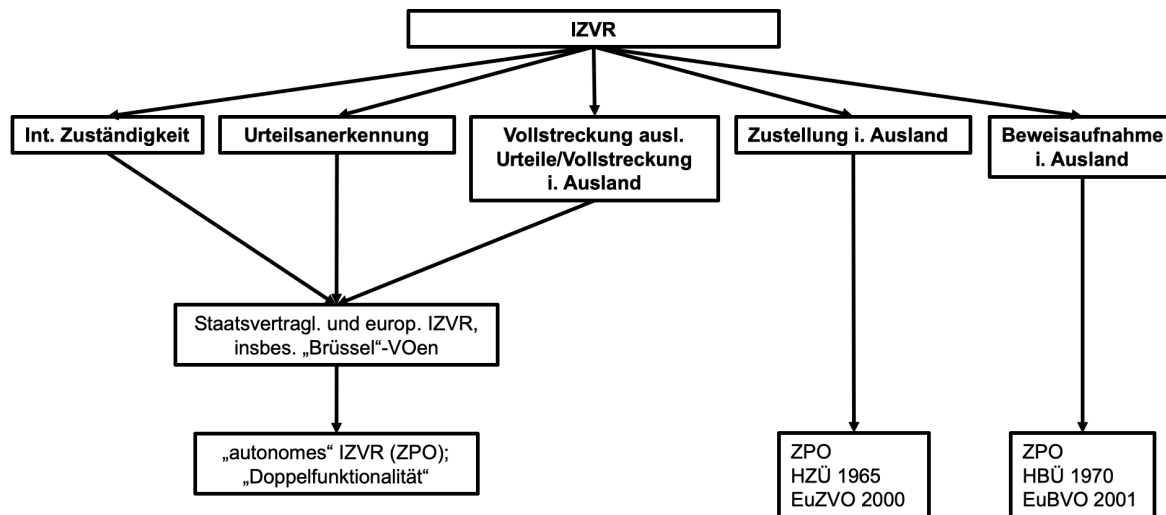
IZVR

Int. Zuständigkeit

Urteilsanerkennung

Vollstreckung ausl. Urteile/Vollstreckung i. Ausland

Zustellung i. Ausland

Beweisaufnahme i. Ausland

Staatsvertragl. und europ. IZVR, insbes. „Brüssel“-VOen

„autonomes“ IZVR (ZPO); „Doppelfunktionalität“

ZPO
HZÜ 1965
EuZVO 2000

ZPO
HBÜ 1970
EuBVO 2001